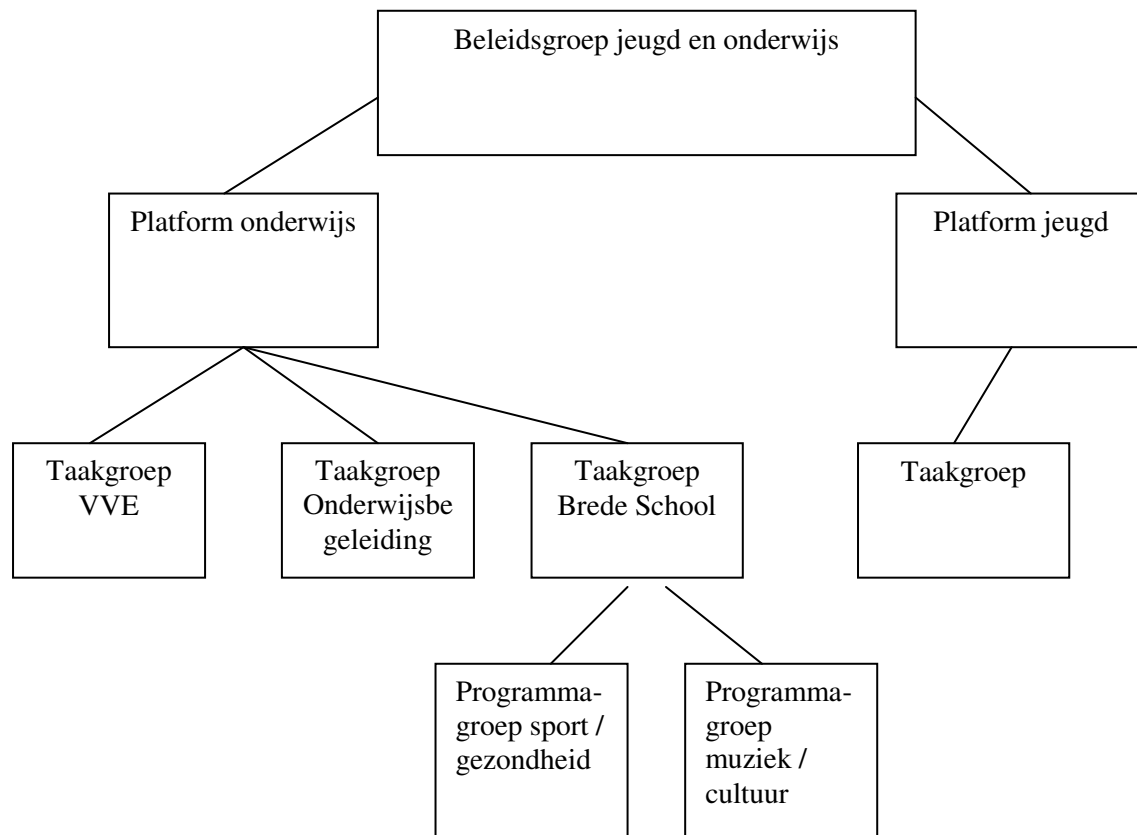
Beleidsgroep jeugd en onderwijs

Platform onderwijs

Platform jeugd

Taakgroep VVE

Taakgroep Onderwijsbegeleiding

Taakgroep Brede School

Taakgroep

Programmagroep sport / gezondheid

Programmagroep muziek / cultuur